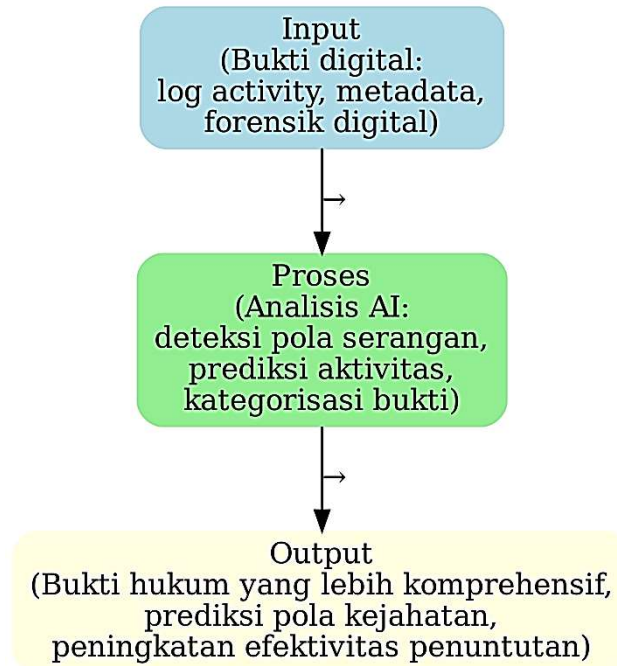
Input
(Bukti digital:
log activity, metadata,
forensik digital)

→

Proses
(Analisis AI:
deteksi pola serangan,
prediksi aktivitas,
kategorisasi bukti)

→

Output
(Bukti hukum yang lebih komprehensif,
prediksi pola kejahatan,
peningkatan efektivitas penuntutan)